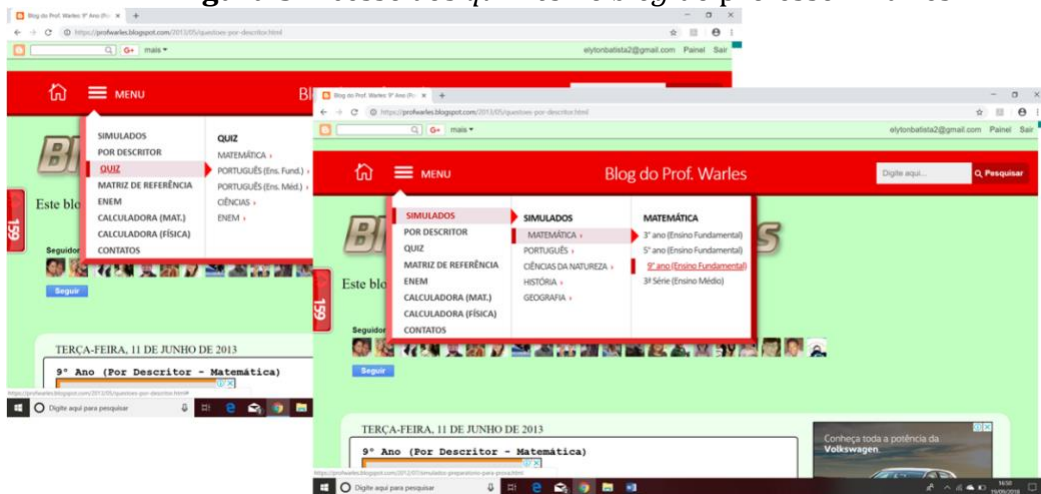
Blog do Prof. Warles: 9º Ano (Po ×

https://profwarles.blogspot.com/2013/05/questoes-por-descritor.html

G+ mais ▾

elytonbatista2@gmail.com Painel Sair

MENU

Bl

SIMULADOS
POR DESCRITOR
QUIZ
MATRIZ DE REFERÊNCIA
ENEM
CALCULADORA (MAT.)
CALCULADORA (FÍSICA)
CONTATOS

QUIZ
MATEMÁTICA ›
PORTUGUÊS (Ens. Fund.) ›
PORTUGUÊS (Ens. Méd.) ›
CIÊNCIAS ›
ENEM ›

Este blo

Seguidor

Seguir

159

TERÇA-FEIRA, 11 DE JUNHO DE 2013

9º Ano (Por Descritor - Matemática)

Digite aqui para pesquisar

Blog do Prof. Warles: 9º Ano (Po ×

https://profwarles.blogspot.com/2013/05/questoes-por-descritor.html

G+ mais ▾

elytonbatista2@gmail.com Painel Sair

MENU

Blog do Prof. Warles

Digite aqui... Pesquisar

SIMULADOS
POR DESCRITOR
QUIZ
MATRIZ DE REFERÊNCIA
ENEM
CALCULADORA (MAT.)
CALCULADORA (FÍSICA)
CONTATOS

SIMULADOS
MATEMÁTICA ›
PORTUGUÊS ›
CIÊNCIAS DA NATUREZA ›
HISTÓRIA ›
GEOGRAFIA ›

MATEMÁTICA
3º ano (Ensino Fundamental)
5º ano (Ensino Fundamental)
9º ano (Ensino Fundamental)
3ª Série (Ensino Médio)

Este blo

Seguidor

Seguir

159

TERÇA-FEIRA, 11 DE JUNHO DE 2013

9º Ano (Por Descritor - Matemática)

Conheça toda a potência da Volkswagen.

https://profwarles.blogspot.com/2012/07/simulados-preparatorios-para-prova.html

Digite aqui para pesquisar

14:50
15/06/2018